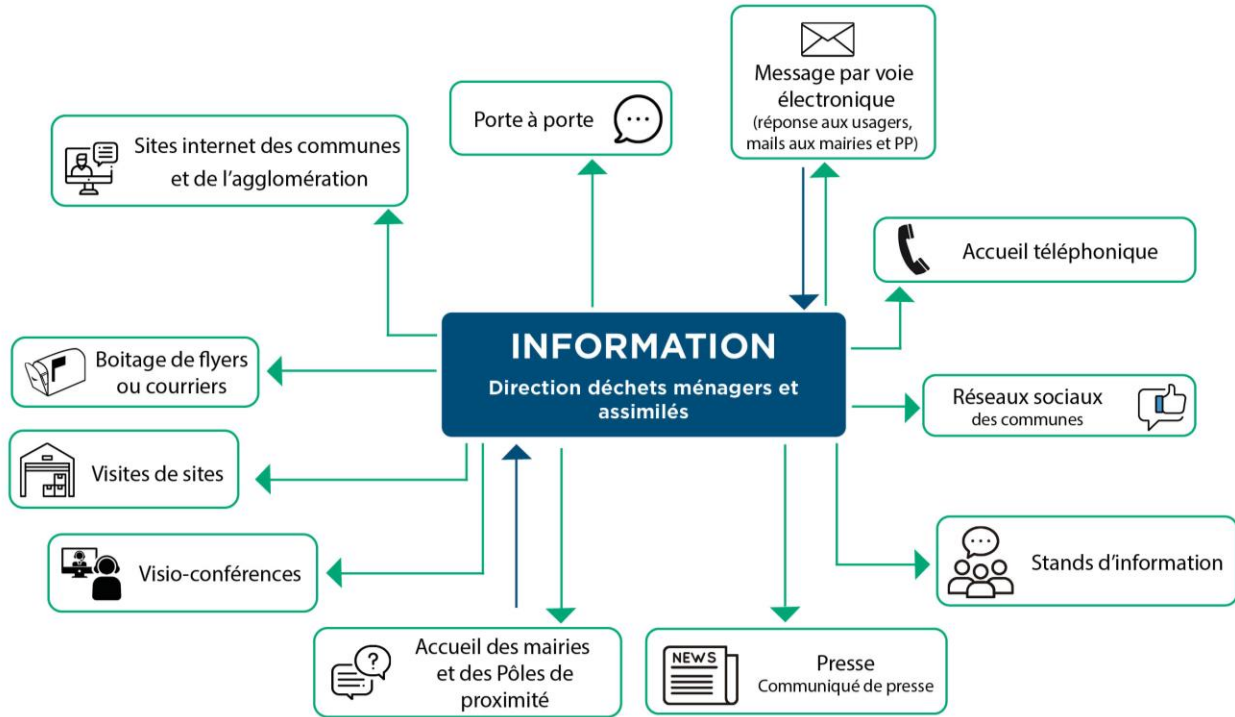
Message par voie électronique
(réponse aux usagers, mails aux mairies et PP)

Porte à porte

Sites internet des communes et de l'agglomération

Accueil téléphonique

INFORMATION

Direction déchets ménagers et assimilés

Boitage de flyers ou courriers

Réseaux sociaux des communes

Visites de sites

Visio-conférences

Stands d'information

Accueil des mairies et des Pôles de proximité

NEWS

Presse
Communiqué de presse